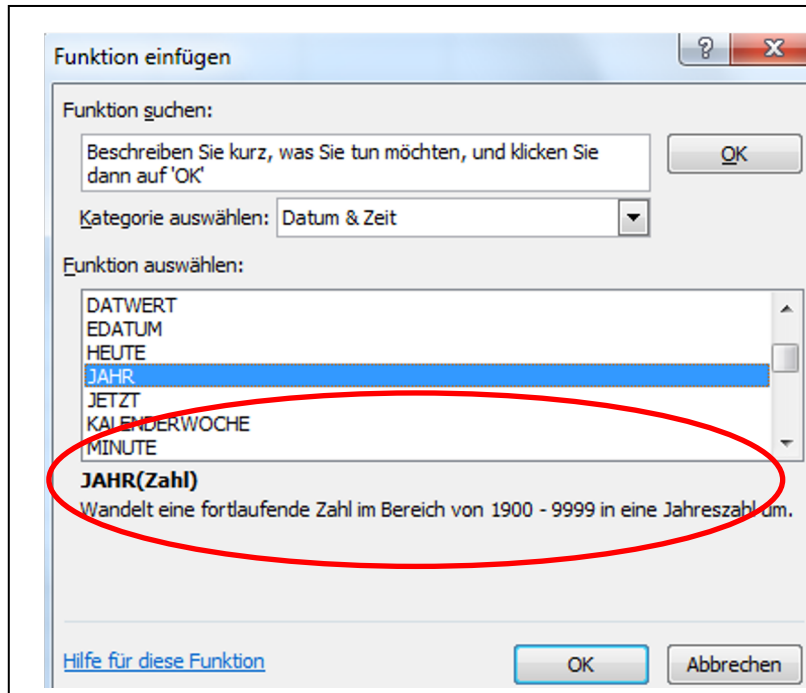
Funktion einfügen

?

X

Funktion suchen:

Beschreiben Sie kurz, was Sie tun möchten, und klicken Sie dann auf 'OK'

OK

Kategorie auswählen: Datum & Zeit

Funktion auswählen:

DATWERT
EDATUM
HEUTE
JAHR
JETZT
KALENDERWOCHE
MINUTE

JAHR(Zahl)
Wandelt eine fortlaufende Zahl im Bereich von 1900 - 9999 in eine Jahreszahl um.

Hilfe für diese Funktion

OK

Abbrechen